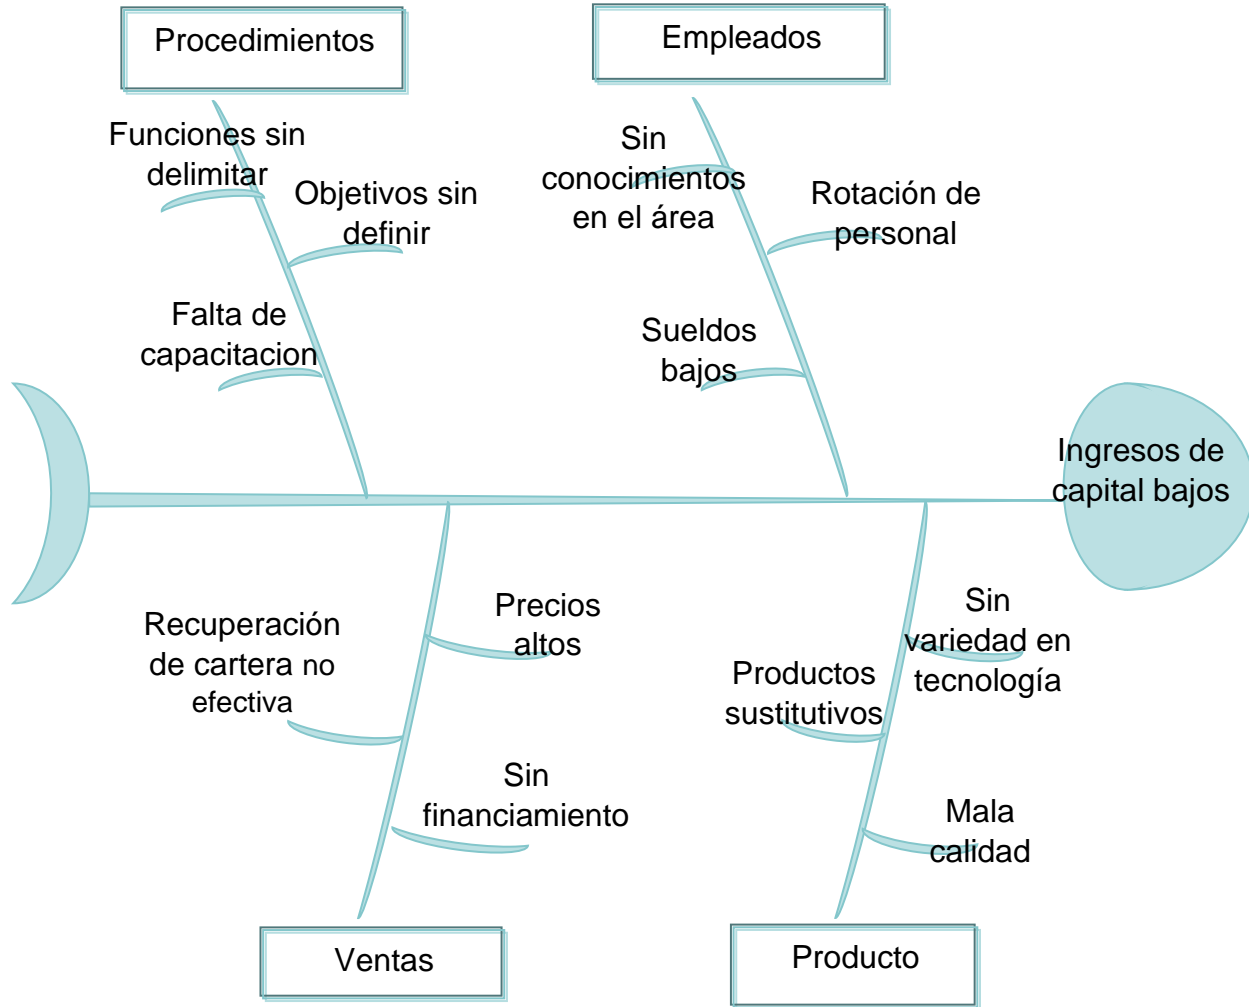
Procedimientos

Funciones sin delimitar

Objetivos sin definir

Falta de capacitacion

Empleados

Sin conocimientos en el área

Rotación de personal

Sueldos bajos

Ingresos de capital bajos

Recuperación de cartera no efectiva

Precios altos

Sin financiamiento

Ventas

Sin variedad en tecnología

Productos sustitutivos

Mala calidad

Producto